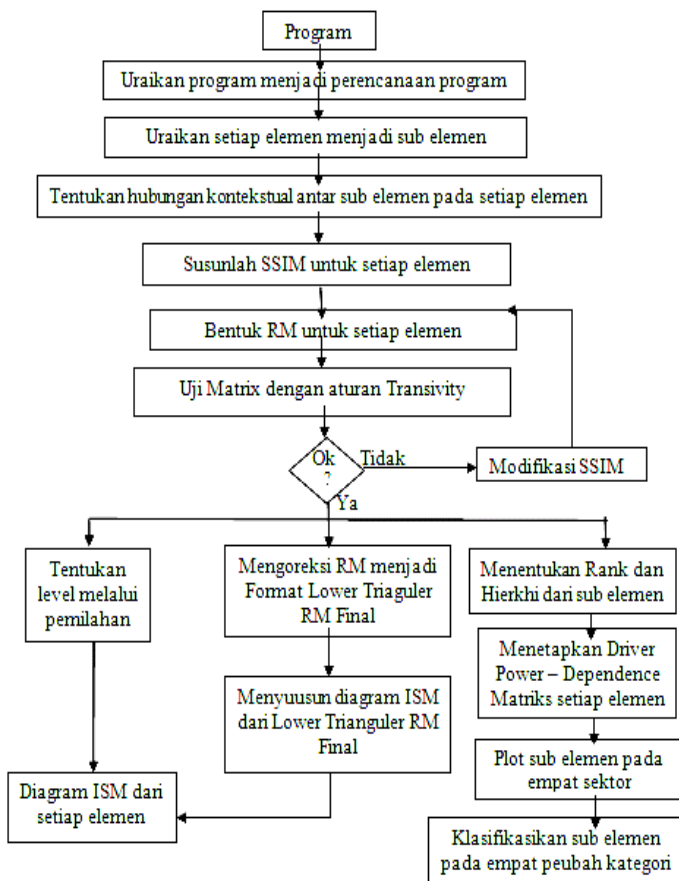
Program

Uraikan program menjadi perencanaan program

Uraikan setiap elemen menjadi sub elemen

Tentukan hubungan kontekstual antar sub elemen pada setiap elemen

Susunlah SSIM untuk setiap elemen

Bentuk RM untuk setiap elemen

Uji Matrix dengan aturan Transivity

Ok ?

Tidak

Modifikasi SSIM

Ya

Tentukan level melalui pemilahan

Mengoreksi RM menjadi Format Lower Triaguler RM Final

Menentukan Rank dan Hierkhi dari sub elemen

Menyuusun diagram ISM dari Lower Trianguler RM Final

Menetapkan Driver Power – Dependence Matriks setiap elemen

Diagram ISM dari setiap elemen

Plot sub elemen pada empat sektor

Klasifikasikan sub elemen pada empat peubah kategori